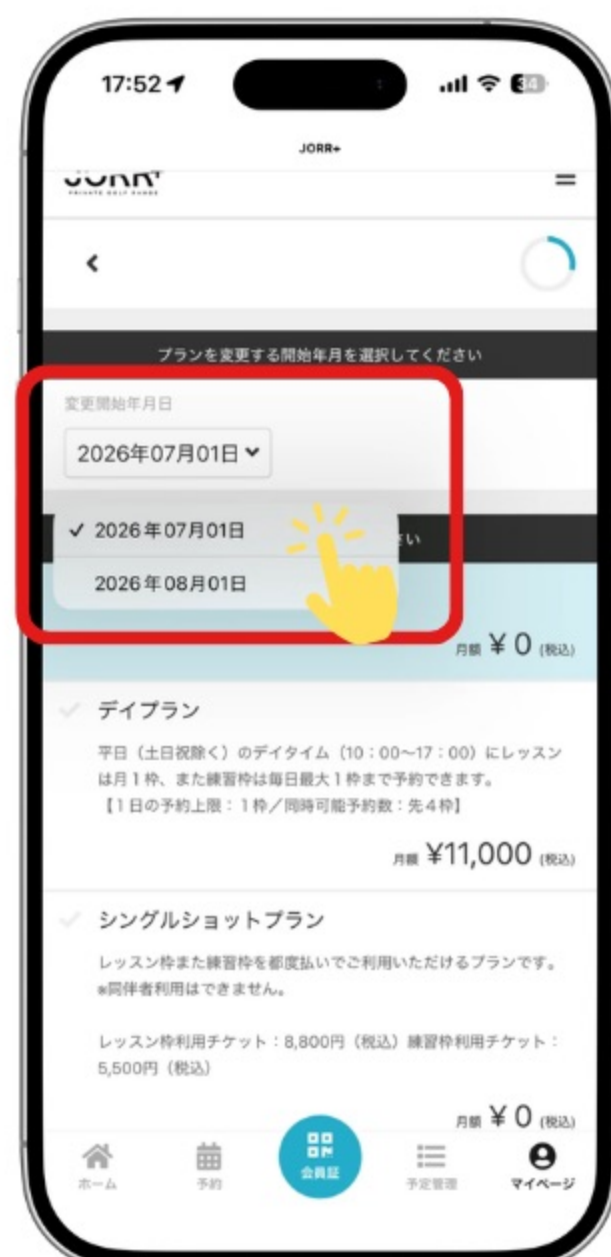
17:52

JORR+

JORR+
PRIVATE GOLF RANGE

<

プランを変更する開始年月を選択してください

変更開始年月日

2026年07月01日

✓ 2026年07月01日

2026年08月01日

さい

月額 ¥ 0 (税込)

デイプラン

平日（土日祝除く）のデイタイム（10：00〜17：00）にレッスンは月1枠、また練習枠は毎日最大1枠まで予約できます。
【1日の予約上限：1枠／同時可能予約数：先4枠】

月額 ¥11,000 (税込)

シングルショットプラン

レッスン枠また練習枠を都度払いでご利用いただけるプランです。
※同伴者利用はできません。

レッスン枠利用チケット：8,800円（税込）練習枠利用チケット：5,500円（税込）

月額 ¥ 0 (税込)

ホーム　予約　会員証　予定管理　マイページ